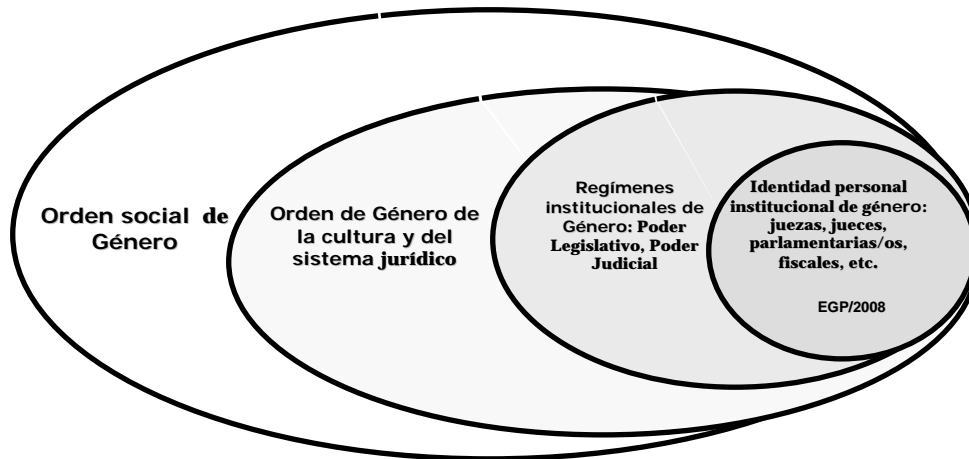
Orden social de Género

Orden de Género de la cultura y del sistema jurídico

Regímenes institucionales de Género: Poder Legislativo, Poder Judicial

Identidad personal institucional de género: juezas, jueces, parlamentarias/os, fiscales, etc.

EGP/2008